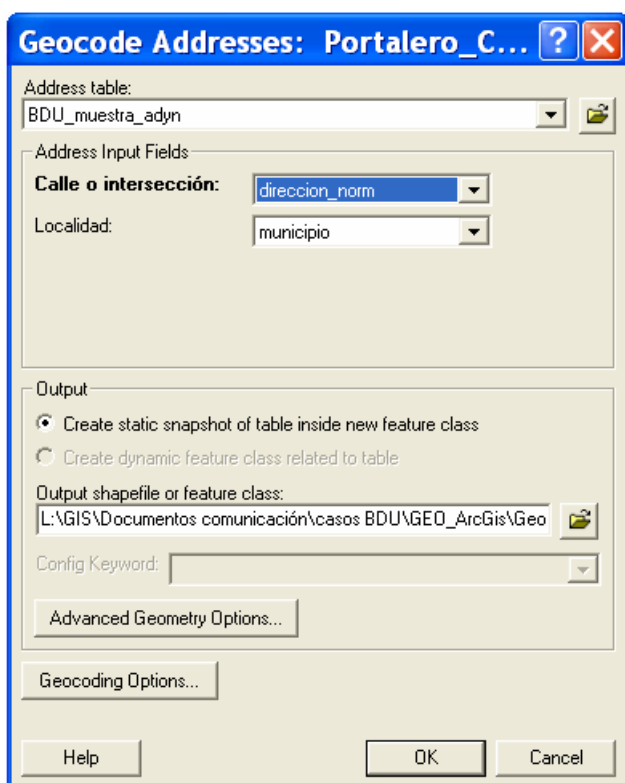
Geocode Addresses: Portalero_C...

Address table:

BDU_muestra_adyn

Address Input Fields

**Calle o intersección:** direccion_norm

Localidad: municipio

Output

Create static snapshot of table inside new feature class

Create dynamic feature class related to table

Output shapefile or feature class:

L:\GIS\Documentos comunicación\casos BDU\GEO_ArcGis\Geo

Config Keyword:

Advanced Geometry Options...

Geocoding Options...

Help

OK

Cancel